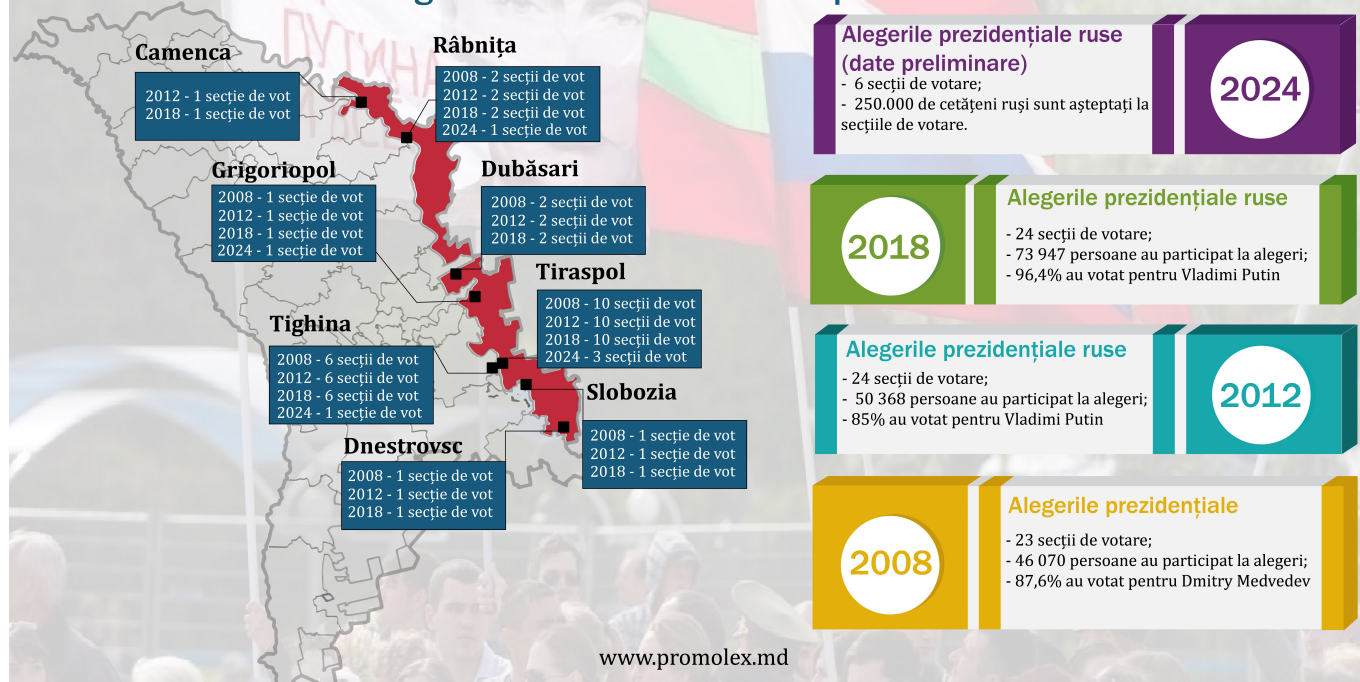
Camenca
2012 - 1 secție de vot
2018 - 1 secție de vot

Râbnița
2008 - 2 secții de vot
2012 - 2 secții de vot
2018 - 2 secții de vot
2024 - 1 secție de vot

Grigoriopol
2008 - 1 secție de vot
2012 - 1 secție de vot
2018 - 1 secție de vot
2024 - 1 secție de vot

Dubăsari
2008 - 2 secții de vot
2012 - 2 secții de vot
2018 - 2 secții de vot

Tiraspol
2008 - 10 secții de vot
2012 - 10 secții de vot
2018 - 10 secții de vot
2024 - 3 secții de vot

Tighina
2008 - 6 secții de vot
2012 - 6 secții de vot
2018 - 6 secții de vot
2024 - 1 secție de vot

Slobozia
2008 - 1 secție de vot
2012 - 1 secție de vot
2018 - 1 secție de vot

Dnestrovsc
2008 - 1 secție de vot
2012 - 1 secție de vot
2018 - 1 secție de vot

Alegerile prezidențiale ruse (date preliminare)
- 6 secții de votare;
- 250.000 de cetățeni ruși sunt așteptați la secțiile de votare.
2024

2018
Alegerile prezidențiale ruse
- 24 secții de votare;
- 73 947 persoane au participat la alegeri;
- 96,4% au votat pentru Vladimi Putin

Alegerile prezidențiale ruse
- 24 secții de votare;
- 50 368 persoane au participat la alegeri;
- 85% au votat pentru Vladimi Putin
2012

2008
Alegerile prezidențiale
- 23 secții de votare;
- 46 070 persoane au participat la alegeri;
- 87,6% au votat pentru Dmitry Medvedev

www.promolex.md